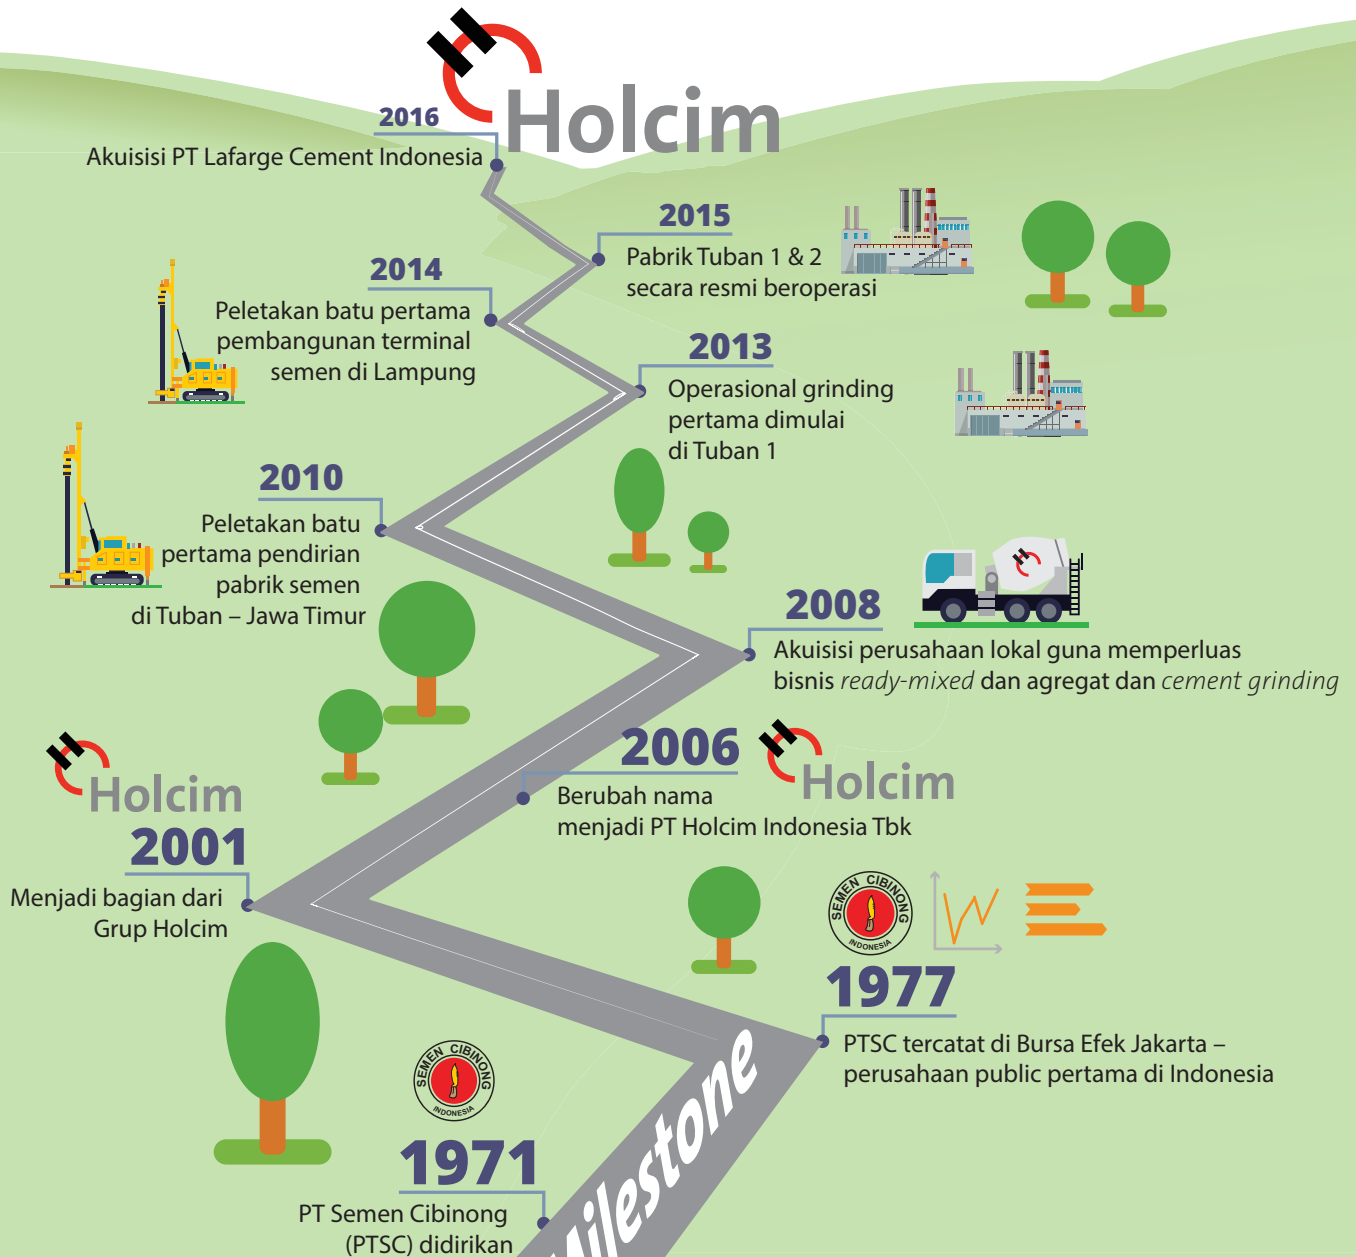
Holcim

2016
Akuisisi PT Lafarge Cement Indonesia

2015
Pabrik Tuban 1 & 2 secara resmi beroperasi

2014
Peletakan batu pertama pembangunan terminal semen di Lampung

2013
Operasional grinding pertama dimulai di Tuban 1

2010
Peletakan batu pertama pendirian pabrik semen di Tuban – Jawa Timur

2008
Akuisisi perusahaan lokal guna memperluas bisnis *ready-mixed* dan agregat dan *cement grinding*

Holcim
2006
Berubah nama menjadi PT Holcim Indonesia Tbk

Holcim
2001
Menjadi bagian dari Grup Holcim

SEMEN CIBINONG INDONESIA
1977
PTSC tercatat di Bursa Efek Jakarta – perusahaan public pertama di Indonesia

SEMEN CIBINONG INDONESIA
1971
PT Semen Cibinong (PTSC) didirikan

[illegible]ilestone